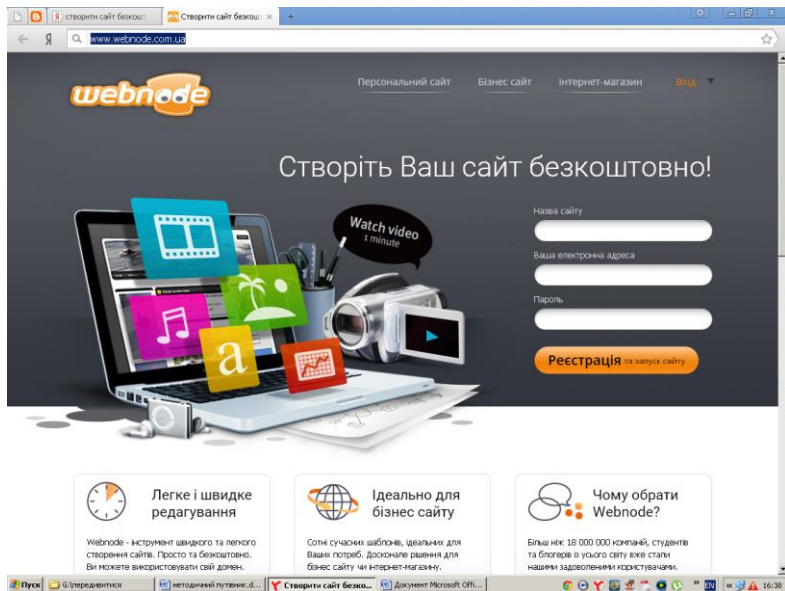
створити сайт безкошт | Створити сайт безкош ×

www.webnode.com.ua

webnode

Персональний сайт Бізнес сайт Інтернет-магазин Вхід

Створіть Ваш сайт безкоштовно!

Watch video 1 minute

a

Назва сайту

Ваша електронна адреса

Пароль

Реєстрація та запуск сайту

Легке і швидке редагування

Webnode - інструмент швидкого та легкого створення сайтів. Просто та безкоштовно. Ви можете використовувати свій домен.

Ідеально для бізнес сайту

Сотні сучасних шаблонів, ідеальних для Ваших потреб. Досконале рішення для бізнес сайту чи інтернет-магазину.

Чому обрати Webnode?

Більш ніж 18 000 000 компаній, студентів та блогерів з усього світу вже стали нашими задоволеними користувачами.

Пуск G:\передивитися методичний путівник.d... Створити сайт безко... Документ Microsoft Offi... EN 16:38